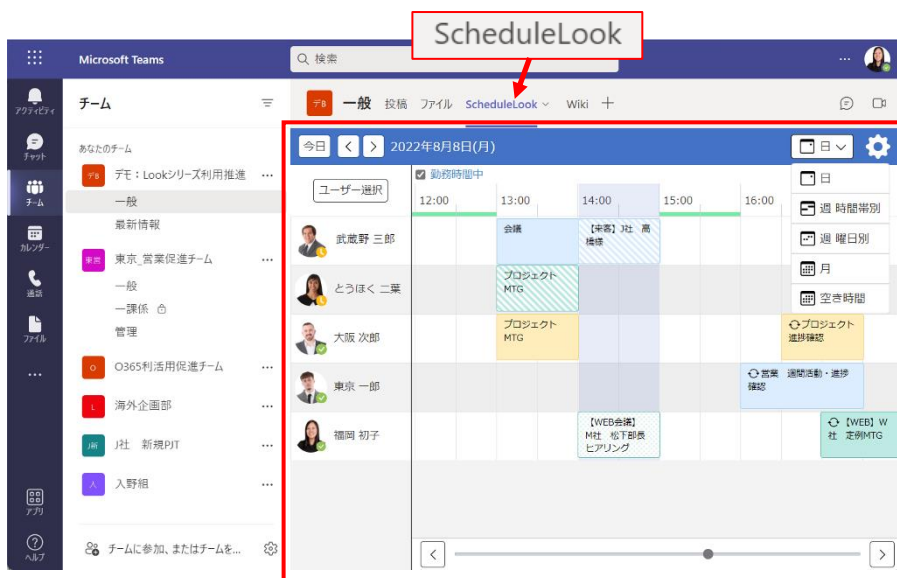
ScheduleLook

Microsoft Teams

検索

アクティビティ
チャット
チーム
カレンダー
通話
ファイル
...
アプリ
ヘルプ

チーム

あなたのチーム

デB デモ：Lookシリーズ利用推進 ...
一般
最新情報

東営 東京_営業促進チーム ...
一般
一課係
管理

O O365利活用促進チーム ...

L 海外企画部 ...

J新 J社 新規PJT ...

入 入野組 ...

チームに参加、またはチームを...

デB 一般 投稿 ファイル ScheduleLook Wiki +

今日 < > 2022年8月8日(月) 日

勤務時間中

ユーザー選択

| | 12:00 | 13:00 | 14:00 | 15:00 | 16:00 |
|---|---|---|---|---|---|
| 武蔵野 三郎 | | 会議 | 【来客】J社 高橋様 | | |
| とうほく 二葉 | | プロジェクトMTG | | | |
| 大阪 次郎 | | プロジェクトMTG | | | プロジェクト進捗確認 |
| 東京 一郎 | | | | | 営業 週間活動・進捗確認 |
| 福岡 初子 | | | 【WEB会議】M社 松下部長ヒアリング | | 【WEB】W社 定例MTG |

日
週 時間帯別
週 曜日別
月
空き時間

< >